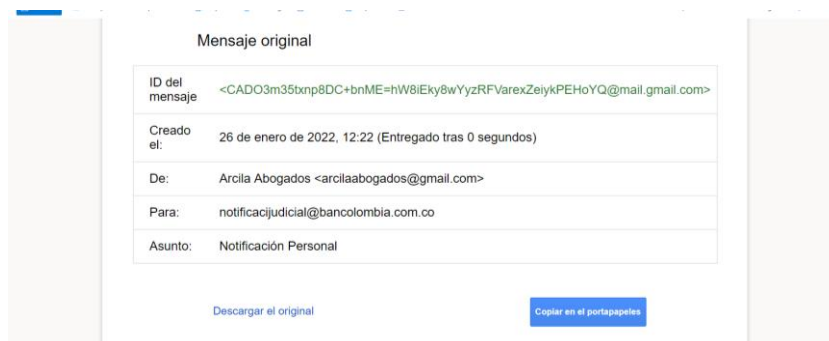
Mensaje original

| | |
|---|---|
| ID del mensaje | <CADO3m35txnp8DC+bnME=hW8iEky8wYyzRFVarexZeiykPEHoYQ@mail.gmail.com> |
| Creado el: | 26 de enero de 2022, 12:22 (Entregado tras 0 segundos) |
| De: | Arcila Abogados <arcilaabogados@gmail.com> |
| Para: | notificacijudicial@bancolombia.com.co |
| Asunto: | Notificación Personal |

Descargar el original

Copiar en el portapapeles